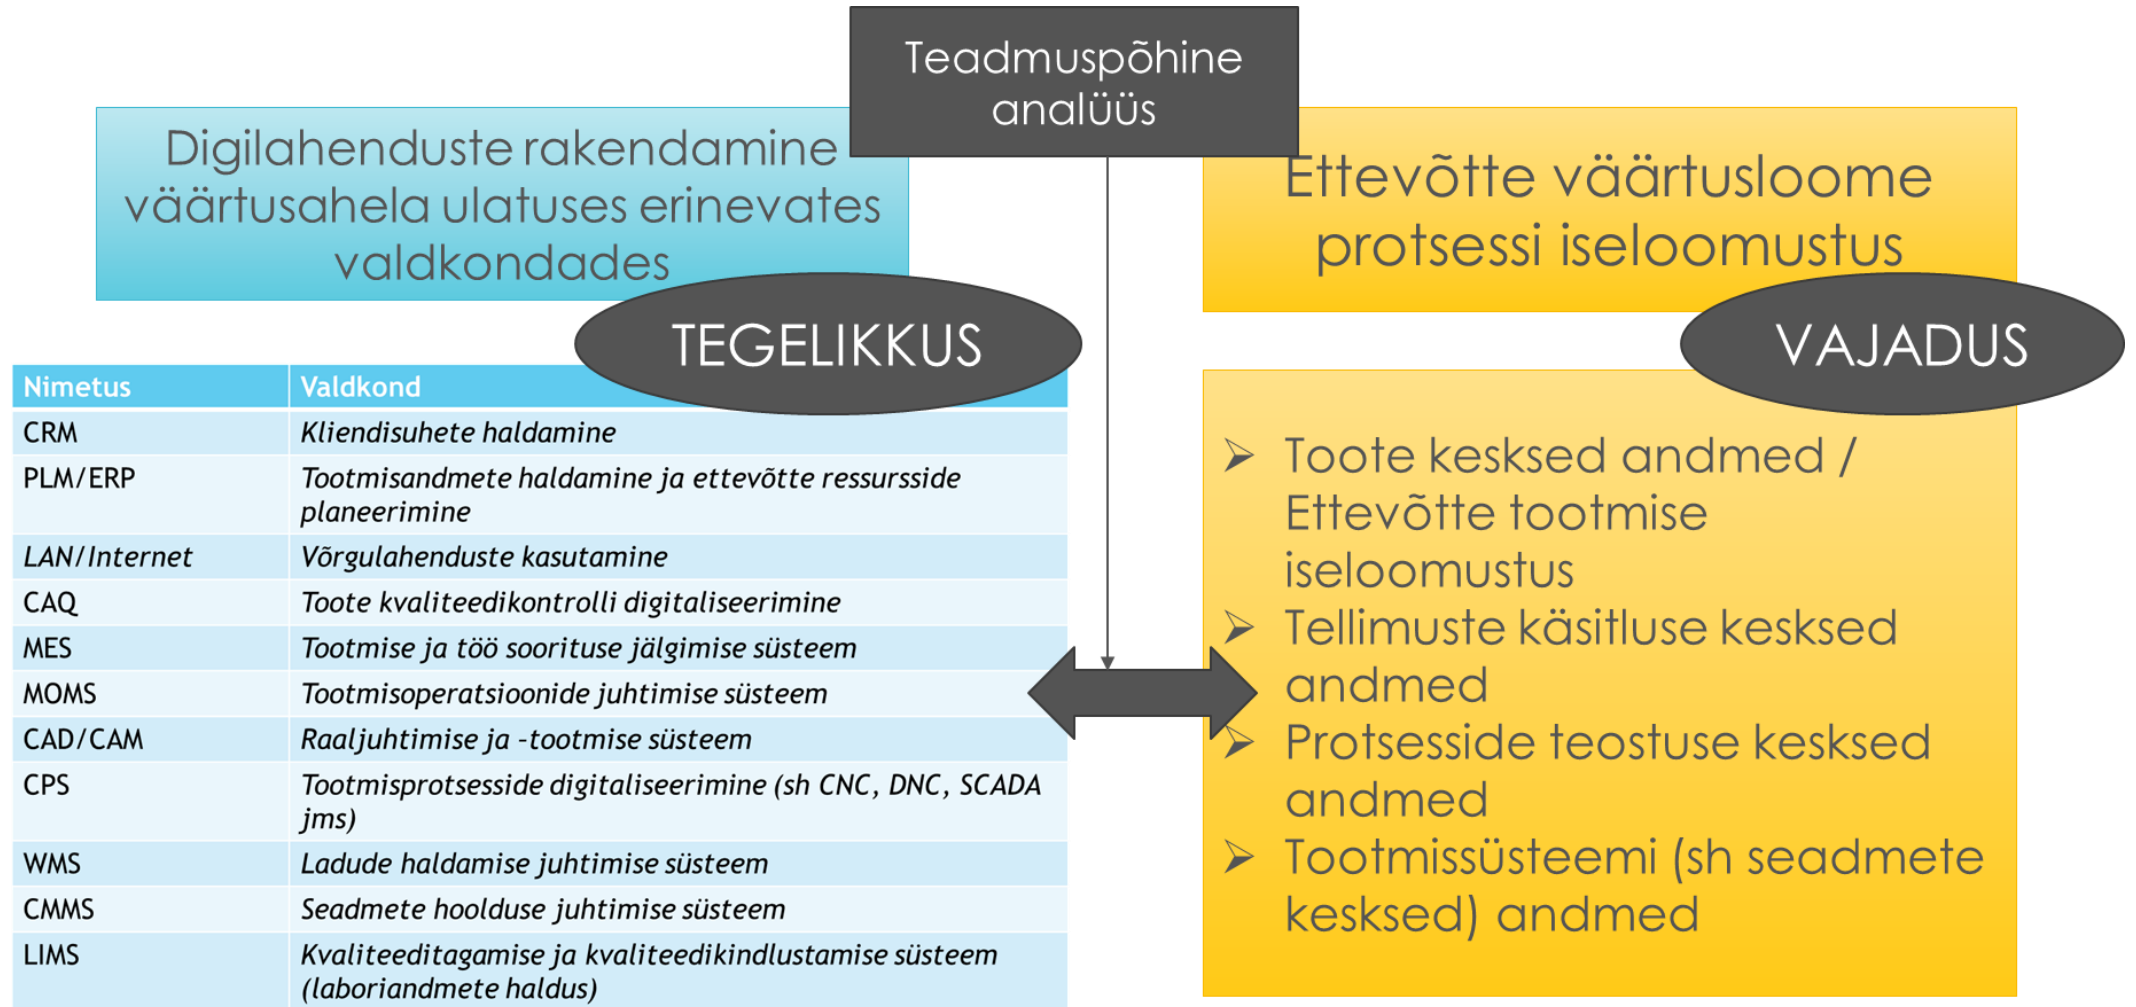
Teadmuspõhine analüüs

Digilahenduste rakendamine väärtusahela ulatuses erinevates valdkondades

TEGELIKKUS

| Nimetus | Valdkond |
|---|---|
| CRM | Kliendisuhete haldamine |
| PLM/ERP | Tootmisandmete haldamine ja ettevõtte ressursside planeerimine |
| LAN/Internet | Võrgulahenduste kasutamine |
| CAQ | Toote kvaliteedikontrolli digitaliseerimine |
| MES | Tootmise ja töö sooritusе jälgimise süsteem |
| MOMS | Tootmisoperatsioonide juhtimise süsteem |
| CAD/CAM | Raaljuhtimise ja -tootmise süsteem |
| CPS | Tootmisprotsesside digitaliseerimine (sh CNC, DNC, SCADA jms) |
| WMS | Ladude haldamise juhtimise süsteem |
| CMMS | Seadmete hoolduse juhtimise süsteem |
| LIMS | Kvaliteeditagamise ja kvaliteedikindlustamise süsteem (laboriandmete haldus) |

Ettevõtte väärtusloome protsessi iseloomustus

VAJADUS

➢ Toote kesksed andmed / Ettevõtte tootmise iseloomustus
➢ Tellimuste käsitluse kesksed andmed
➢ Protsesside teostuse kesksed andmed
➢ Tootmissüsteemi (sh seadmete kesksed) andmed